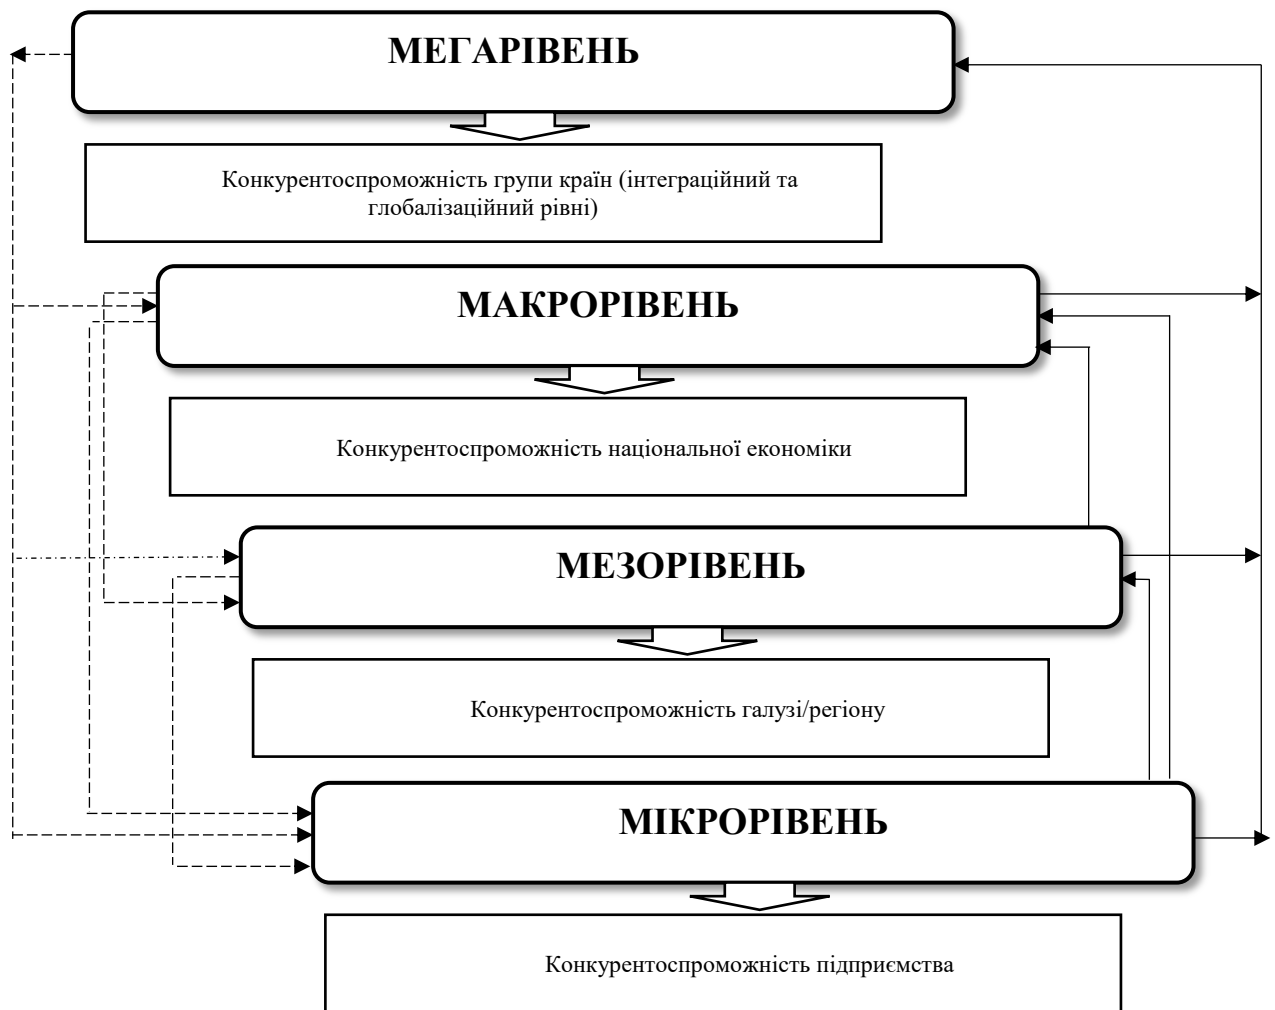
МЕГАРІВЕНЬ

Конкурентоспроможність групи країн (інтеграційний та глобалізаційний рівні)

МАКРОРІВЕНЬ

Конкурентоспроможність національної економіки

МЕЗОРІВЕНЬ

Конкурентоспроможність галузі/регіону

МІКРОРІВЕНЬ

Конкурентоспроможність підприємства